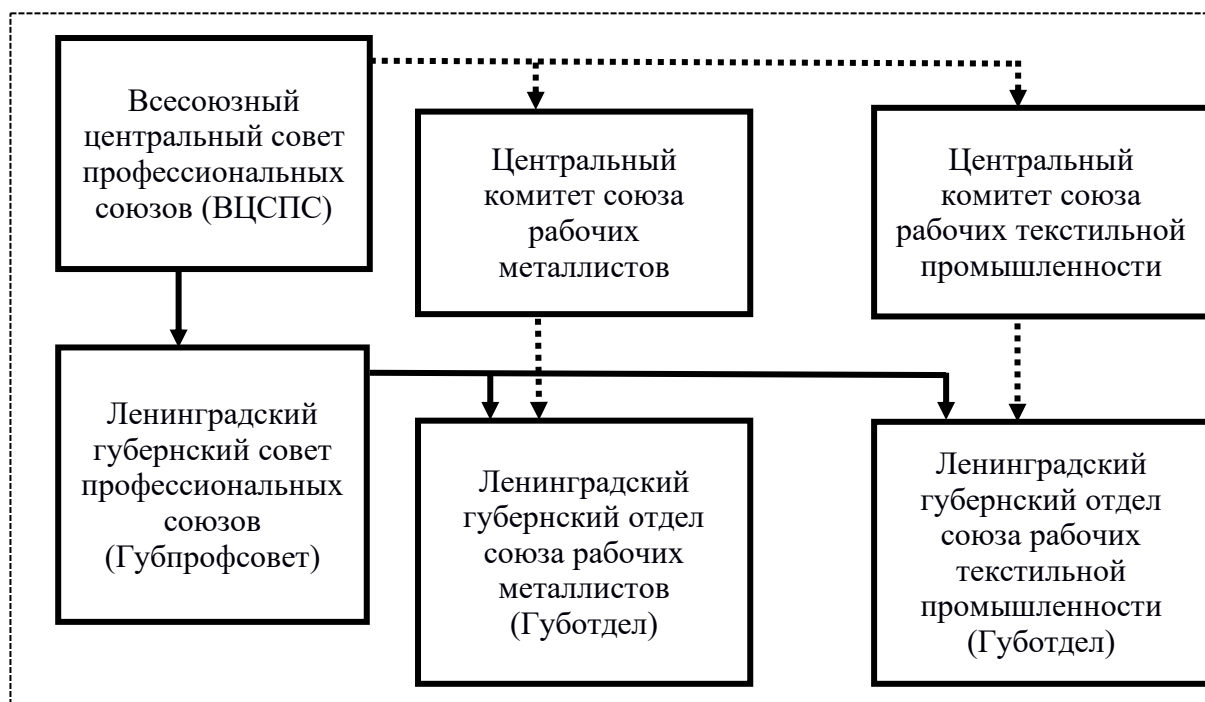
Всесоюзный центральный совет профессиональных союзов (ВЦСПС)

Центральный комитет союза рабочих металлистов

Центральный комитет союза рабочих текстильной промышленности

Ленинградский губернский совет профессиональных союзов (Губпрофсовет)

Ленинградский губернский отдел союза рабочих металлистов (Губотдел)

Ленинградский губернский отдел союза рабочих текстильной промышленности (Губотдел)